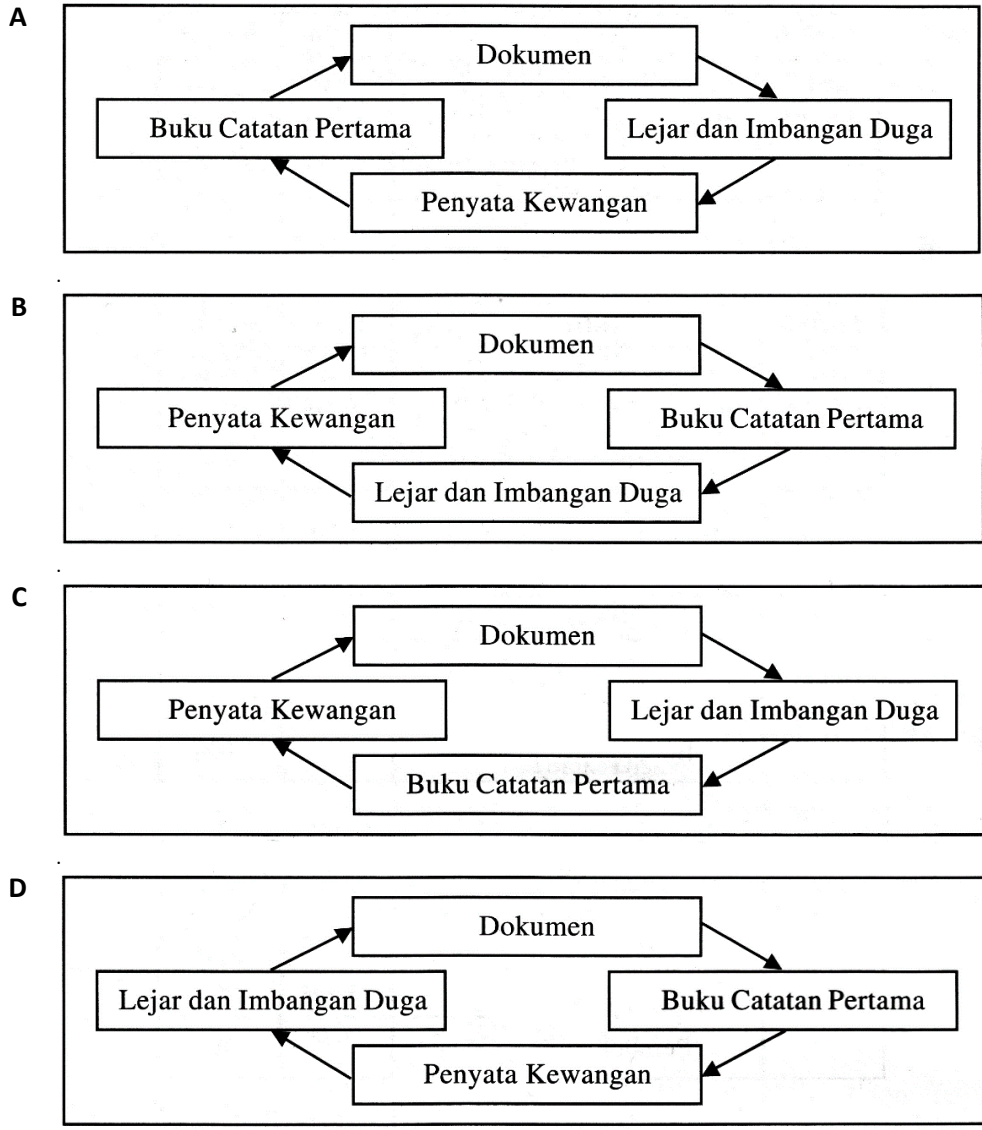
A

Dokumen

Buku Catatan Pertama

Lejar dan Imbangan Duga

Penyata Kewangan

B

Dokumen

Penyata Kewangan

Buku Catatan Pertama

Lejar dan Imbangan Duga

C

Dokumen

Penyata Kewangan

Lejar dan Imbangan Duga

Buku Catatan Pertama

D

Dokumen

Lejar dan Imbangan Duga

Buku Catatan Pertama

Penyata Kewangan